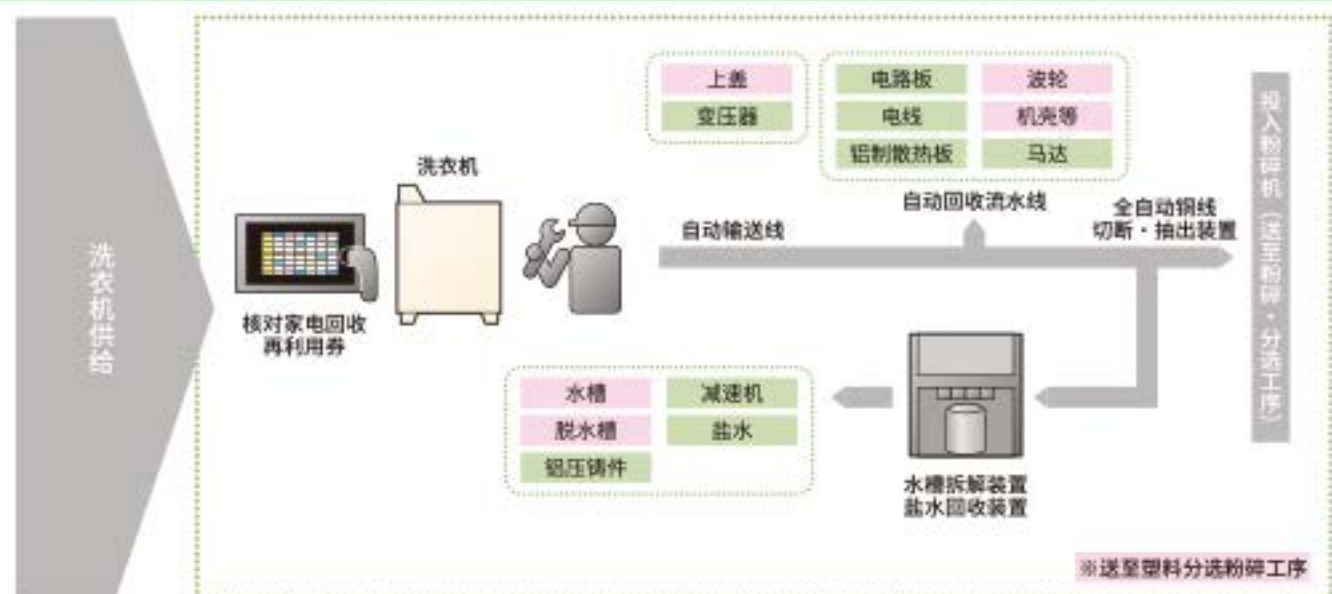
洗衣机供给

核对家电回收再利用券

洗衣机

上盖
变压器

电路板
电线
铝制散热板

波轮
机壳等
马达

自动回收流水线

自动输送线

全自动铜线切断・抽出装置

投入粉碎机（送至粉碎・分选工序）

水槽
脱水槽
铝压铸件

减速机
盐水

水槽拆解装置
盐水回收装置

※送至塑料分选粉碎工序